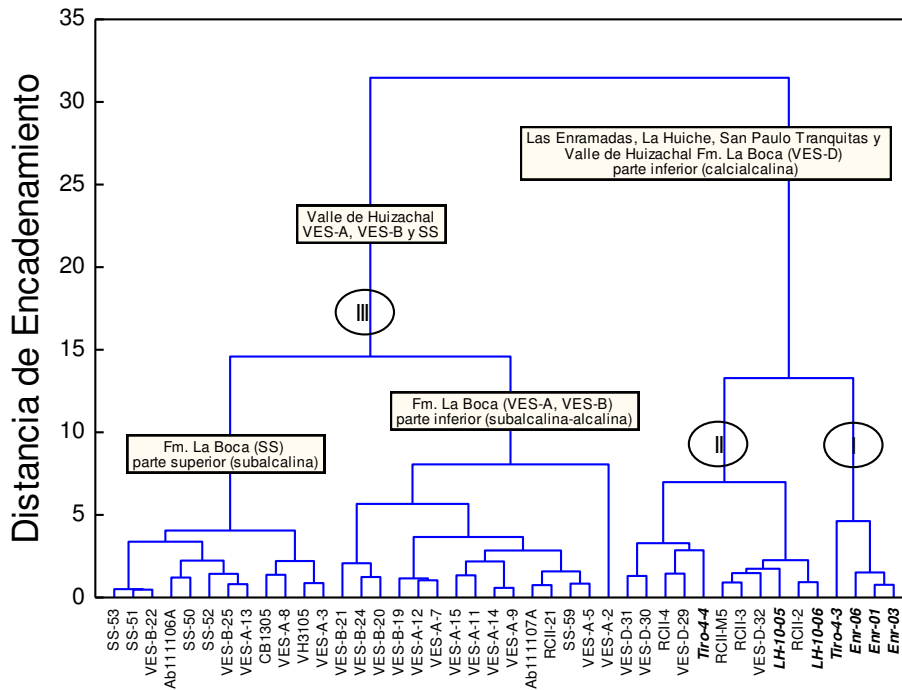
35
30
25
20
15
10
5
0

Distancia de Encadenamiento

Las Enramadas, La Huiche, San Paulo Tranquitas y Valle de Huizachal Fm. La Boca (VES-D) parte inferior (calcialcalina)

Valle de Huizachal VES-A, VES-B y SS

III

Fm. La Boca (VES-A, VES-B) parte inferior (subalcalina-alcalina)

Fm. La Boca (SS) parte superior (subalcalina)

II

I

SS-53
SS-51
VES-B-22
Ab111106A
SS-50
SS-52
VES-B-25
VES-A-13
CB1305
VES-A-8
VH3105
VES-A-3
VES-B-21
VES-B-24
VES-B-20
VES-B-19
VES-A-12
VES-A-7
VES-A-15
VES-A-11
VES-A-14
VES-A-9
Ab111107A
RCII-21
SS-59
VES-A-5
VES-A-2
VES-D-31
VES-D-30
RCII-4
VES-D-29
Tiro-4-4
RCII-M5
RCII-3
VES-D-32
LH-10-05
RCII-2
LH-10-06
Tiro-4-3
Enr-06
Enr-01
Enr-03